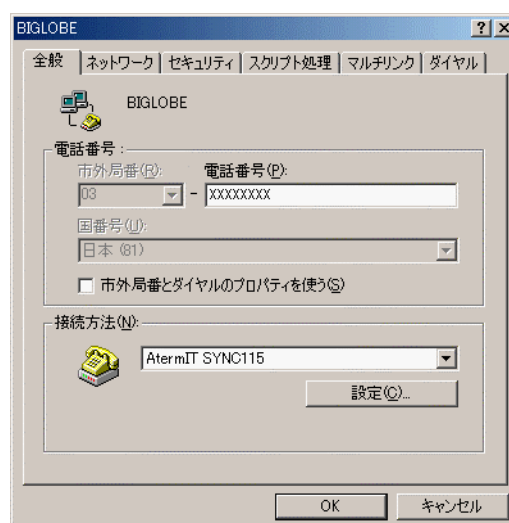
BIGLOBE

?

X

全般

ネットワーク

セキュリティ

スクリプト処理

マルチリンク

ダイヤル

BIGLOBE

電話番号：

市外局番(R):

電話番号(P):

03

-

XXXXXXXX

国番号(U):

日本 (81)

市外局番とダイヤルのプロパティを使う(S)

接続方法(N):

AtermIT SYNC115

設定(C)...

OK

キャンセル